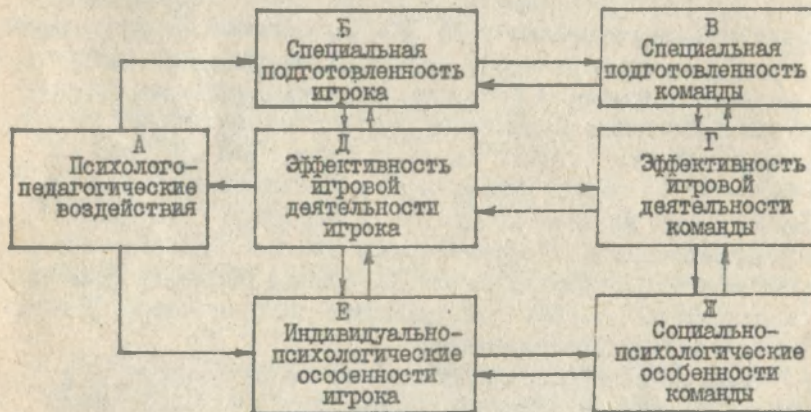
Б
Специальная подготовленность игрока

В
Специальная подготовленность команды

А
Психолого-педагогические воздействия

Д
Эффективность игровой деятельности игрока

Г
Эффективность игровой деятельности команды

Е
Индивидуально-психологические особенности игрока

Ж
Социально-психологические особенности команды